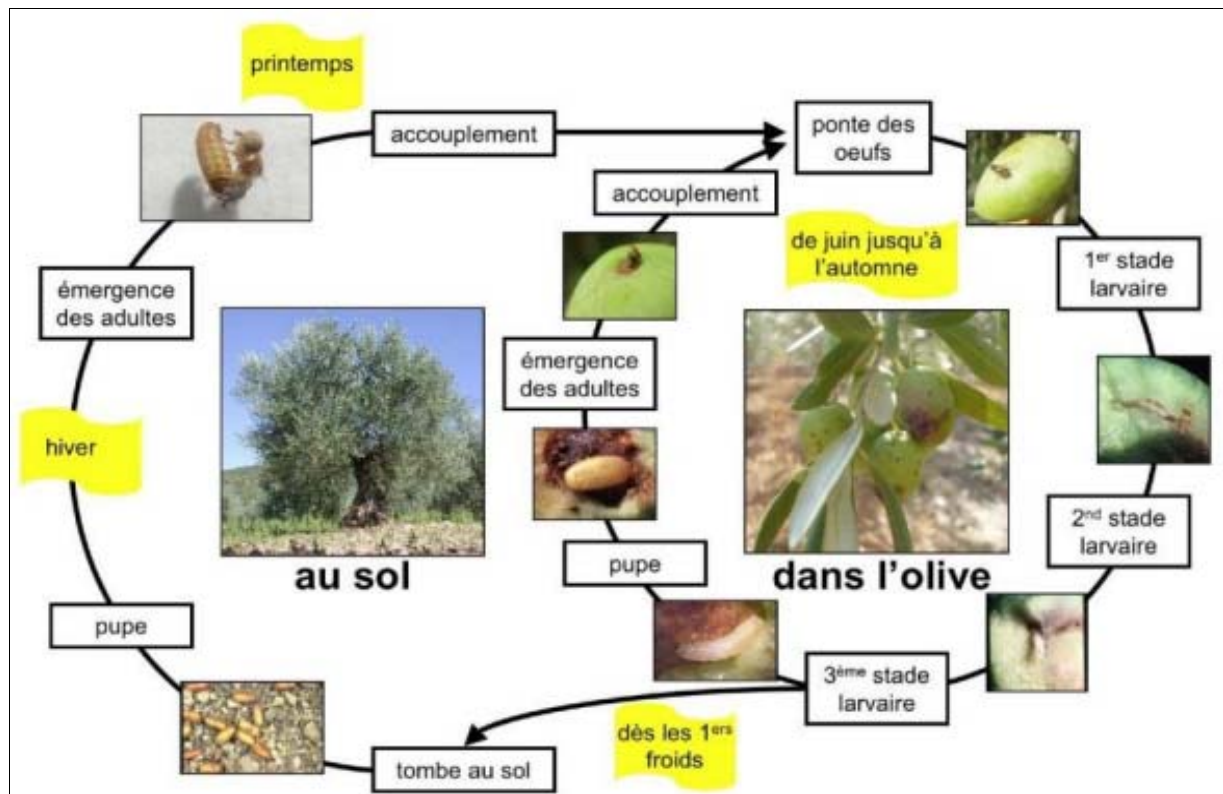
printemps

accouplement

ponte des oeufs

accouplement

de juin jusqu'à l'automne

1$^{er}$ stade larvaire

émergence des adultes

émergence des adultes

hiver

au sol

dans l'olive

2$^{nd}$ stade larvaire

pupe

pupe

3$^{ème}$ stade larvaire

dès les 1$^{ers}$ froids

tombe au sol